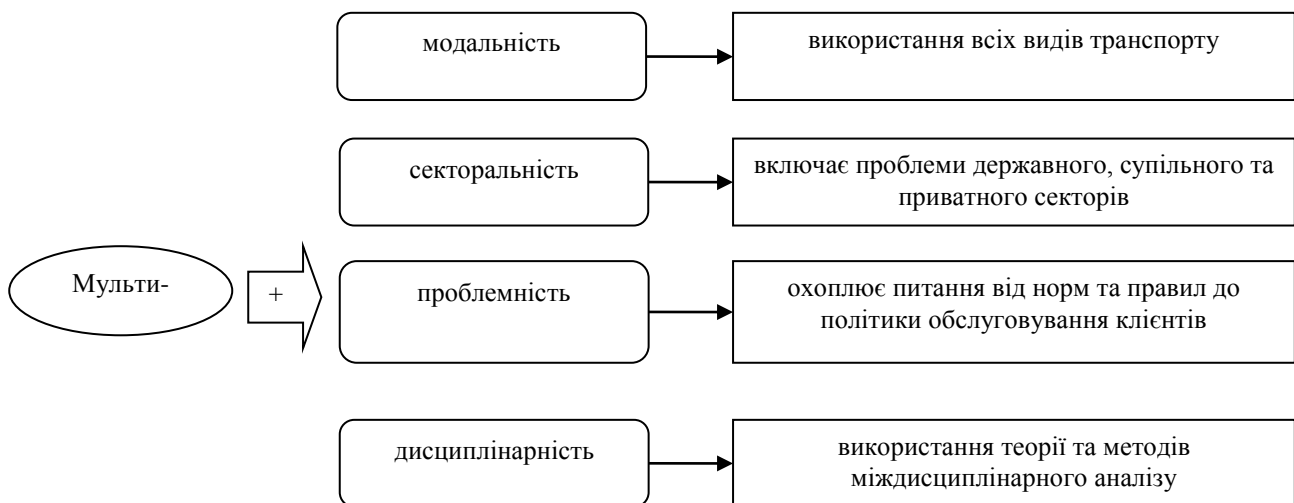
модальність

використання всіх видів транспорту

секторальність

включає проблеми державного, супільного та приватного секторів

Мульти-

+

проблемність

охоплює питання від норм та правил до політики обслуговування клієнтів

дисциплінарність

використання теорії та методів міждисциплінарного аналізу